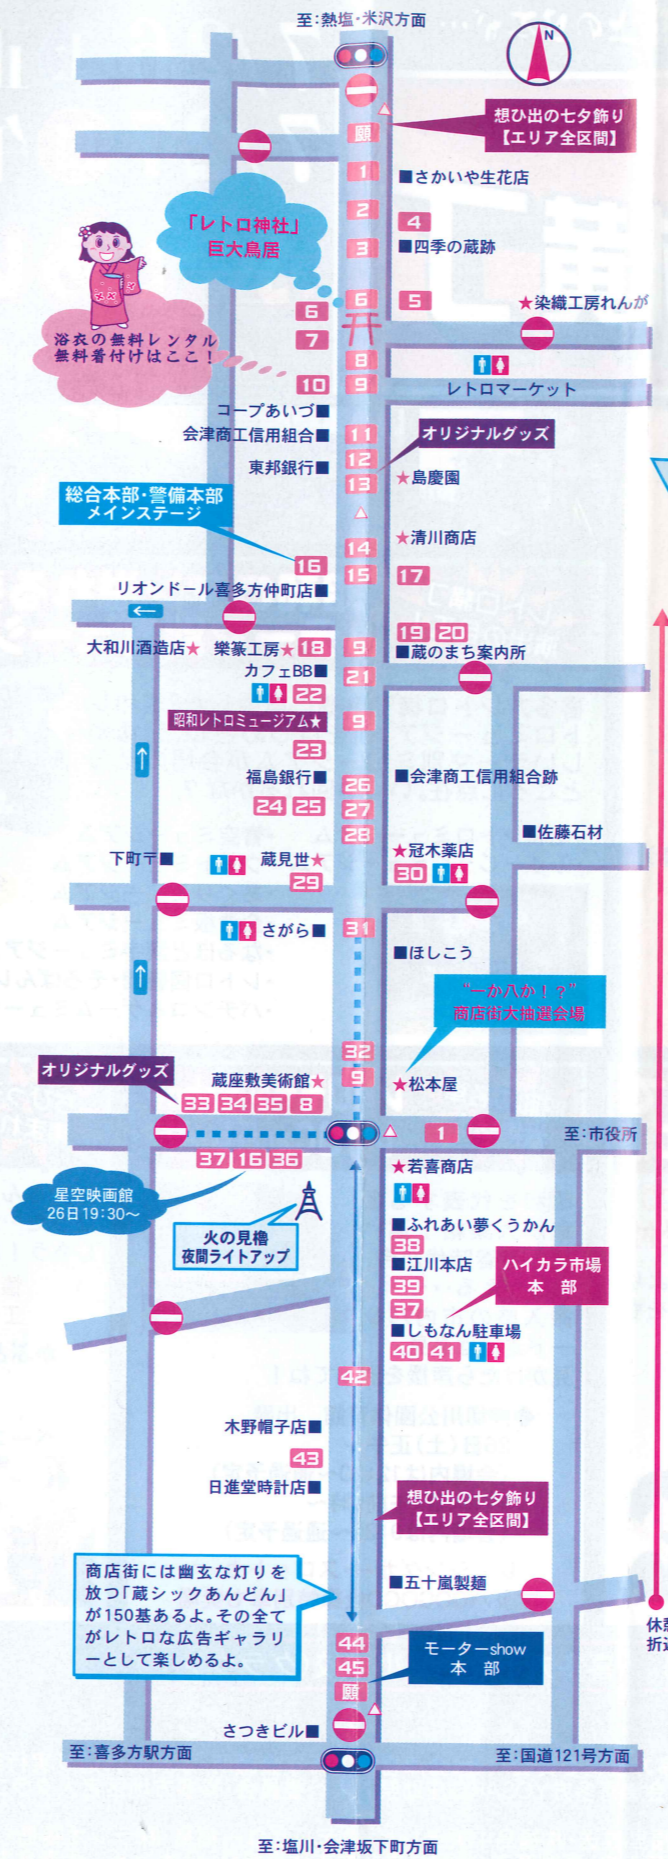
至:熱塩・米沢方面

N

想ひ出の七夕飾り
【エリア全区間】

願
1
■さかいや生花店
2
4
3
■四季の蔵跡

「レトロ神社」
巨大鳥居

6
5
★染織工房れんが
6
7
8

浴衣の無料レンタル
無料着付けはここ!

10
9
レトロマーケット
コープあいづ■
会津商工信用組合■
11
東邦銀行■
12
オリジナルグッズ
13
★島慶園

総合本部・警備本部
メインステージ

14
★清川商店
16
15
17
リオンドール喜多方仲町店■
19 20
大和川酒造店★
蝶篆工房★ 18
9
■蔵のまち案内所
カフェBB■
21
22
昭和レトロミュージアム★
9
23
福島銀行■
26
■会津商工信用組合跡
24 25
27
28
■佐藤石材
下町〒■
蔵見世★
★冠木薬店
29
30
さがら■
31
■ほしこう

"一か八か!?"
商店街大抽選会場

32
オリジナルグッズ
蔵座敷美術館★
9
★松本屋
33 34 35 8
1
至:市役所
37 16 36
★若喜商店

星空映画館
26日19:30~

火の見櫓
夜間ライトアップ

■ふれあい夢くうかん
38
■江川本店
ハイカラ市場
本 部
39
37
■しもなん駐車場
40 41
42
木野帽子店■
43
日進堂時計店■

想ひ出の七夕飾り
【エリア全区間】

商店街には幽玄な灯りを放つ「蔵シックあんどん」が150基あるよ。その全てがレトロな広告ギャラリーとして楽しめるよ。

■五十嵐製麺
44
45
モーターshow
本 部
願
さつきビル■
至:喜多方駅方面
至:国道121号方面
至:塩川・会津坂下町方面